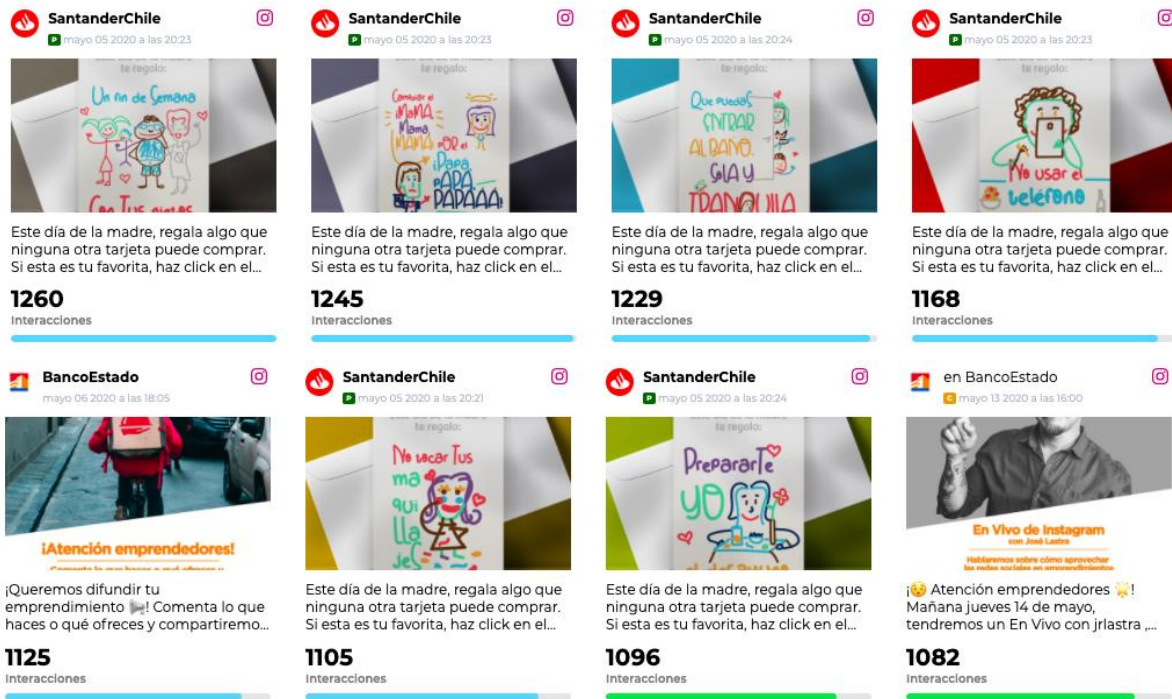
SantanderChile
P mayo 05 2020 a las 20:23

te regalo:
Un fin de Semana
Con Tus nietos

Este día de la madre, regala algo que ninguna otra tarjeta puede comprar. Si esta es tu favorita, haz click en el...

1260
Interacciones

SantanderChile
P mayo 05 2020 a las 20:23

te regalo:
Cambiar el MAMA Mama MAMA por el ¡Papa pAPA PAPAAA!

Este día de la madre, regala algo que ninguna otra tarjeta puede comprar. Si esta es tu favorita, haz click en el...

1245
Interacciones

SantanderChile
P mayo 05 2020 a las 20:24

te regalo:
Que puedas ENTRAR AL BAÑO, SOLA y TRANQUILA

Este día de la madre, regala algo que ninguna otra tarjeta puede comprar. Si esta es tu favorita, haz click en el...

1229
Interacciones

SantanderChile
P mayo 05 2020 a las 20:23

te regalo:
No usar el teléfono

Este día de la madre, regala algo que ninguna otra tarjeta puede comprar. Si esta es tu favorita, haz click en el...

1168
Interacciones

BancoEstado
mayo 06 2020 a las 18:05

¡Atención emprendedores!
Comenta lo que haces o qué ofreces y...

¡Queremos difundir tu emprendimiento 📢! Comenta lo que haces o qué ofreces y compartiremo...

1125
Interacciones

SantanderChile
P mayo 05 2020 a las 20:21

te regalo:
No tocar Tus maquillajes

Este día de la madre, regala algo que ninguna otra tarjeta puede comprar. Si esta es tu favorita, haz click en el...

1105
Interacciones

SantanderChile
P mayo 05 2020 a las 20:24

te regalo:
PrepararTe YO el desayuno

Este día de la madre, regala algo que ninguna otra tarjeta puede comprar. Si esta es tu favorita, haz click en el...

1096
Interacciones

en BancoEstado
C mayo 13 2020 a las 16:00

En Vivo de Instagram
con José Lastra
Hablaremos sobre cómo aprovechar las redes sociales en emprendimientos

¡😮 Atención emprendedores 🌟! Mañana jueves 14 de mayo, tendremos un En Vivo con jrlastra ,...

1082
Interacciones